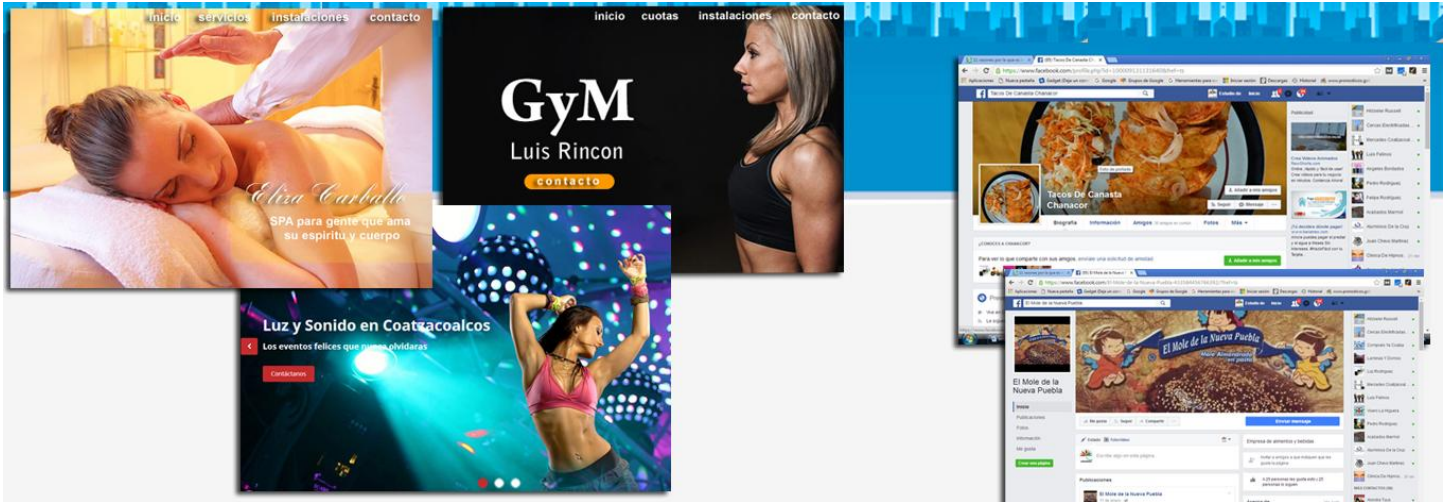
inicio servicios instalaciones contacto

Eliza Carballo

SPA para gente que ama su espiritu y cuerpo

inicio cuotas instalaciones contacto

GyM

Luis Rincon

contacto

Luz y Sonido en Coatzacoalcos

Los eventos felices que nunca olvidaras

Contáctanos

Tacos De Canasta Chanacor

Biografía Información Amigos Fotos Más

El Mole de la Nueva Puebla

El Mole de la Nueva Puebla

Inicio

Publicaciones

Fotos

Información

Me gusta

Enviar mensaje